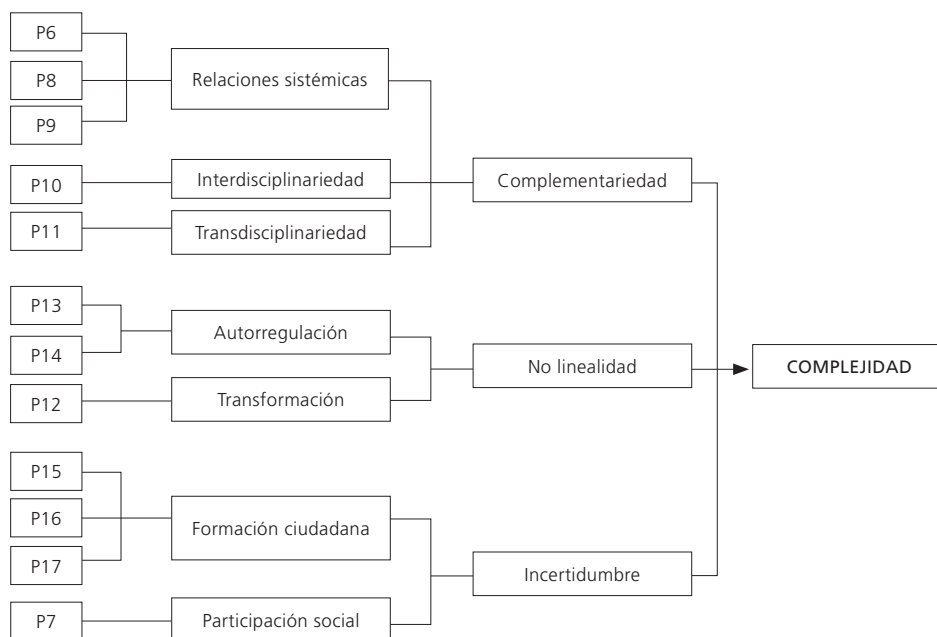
P6
P8
P9
Relaciones sistémicas
P10
Interdisciplinariedad
P11
Transdisciplinariedad
Complementariedad
P13
P14
Autorregulación
P12
Transformación
No linealidad
COMPLEJIDAD
P15
P16
P17
Formación ciudadana
P7
Participación social
Incertidumbre